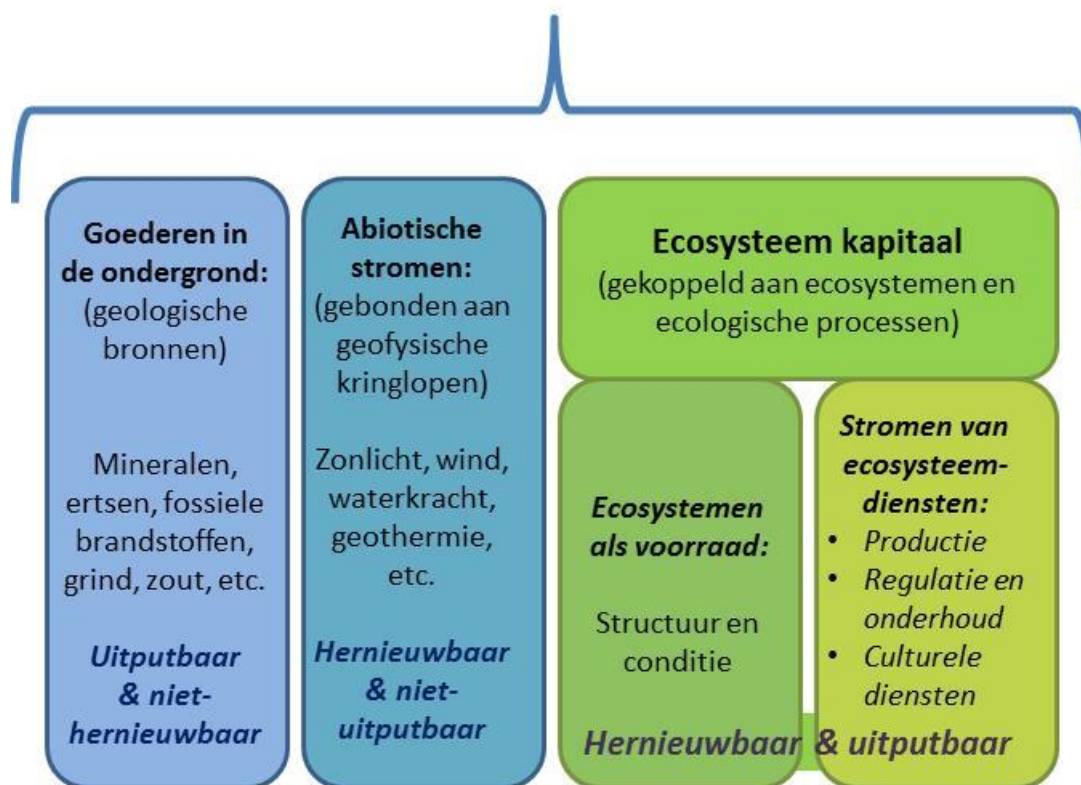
Goederen in de ondergrond: (geologische bronnen)

Mineralen, ertsen, fossiele brandstoffen, grind, zout, etc.

Uitputbaar & niet-hernieuwbaar

Abiotische stromen: (gebonden aan geofysische kringlopen)

Zonlicht, wind, waterkracht, geothermie, etc.

Hernieuwbaar & niet-uitputbaar

Ecosysteem kapitaal
(gekoppeld aan ecosystemen en ecologische processen)

Ecosystemen als voorraad:

Structuur en conditie

Stromen van ecosysteemdiensten:
- Productie
- Regulatie en onderhoud
- Culturele diensten

Hernieuwbaar & uitputbaar